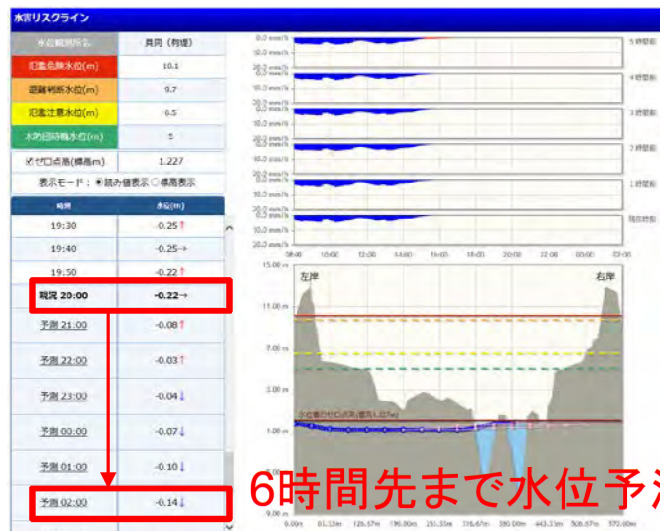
水害リスクライン

| 水位観測所名 | 貝同（有堤） |
|---|---|
| 氾濫危険水位(m) | 10.1 |
| 避難判断水位(m) | 9.7 |
| 氾濫注意水位(m) | 6.5 |
| 水防団待機水位(m) | 5 |
| ☑ゼロ点高(標高m) | 1.227 |

表示モード：◉読み値表示 ○標高表示

| 時間 | 水位(m) |
|---|---|
| 19:30 | -0.25↑ |
| 19:40 | -0.25→ |
| 19:50 | -0.22↑ |
| 現況 20:00 | -0.22→ |
| 予測 21:00 | -0.08↑ |
| 予測 22:00 | -0.03↑ |
| 予測 23:00 | -0.04↓ |
| 予測 00:00 | -0.07↓ |
| 予測 01:00 | -0.10↓ |
| 予測 02:00 | -0.14↓ |

0.0 mm/h
10.0 mm/h
20.0 mm/h
5時間前
4時間前
3時間前
2時間前
1時間前
現在時刻
08:00 10:00 12:00 14:00 16:00 18:00 20:00 22:00 00:00 02:00

左岸
右岸
15.00 m
11.00 m
7.00 m
1.00 m
-3.00 m
水位観測ゼロ点高(標高1.227m)
0.00m 81.33m 126.67m 196.00m 251.33m 316.67m 380.00m 443.33m 506.67m 570.00m

6時間先まで水位予測